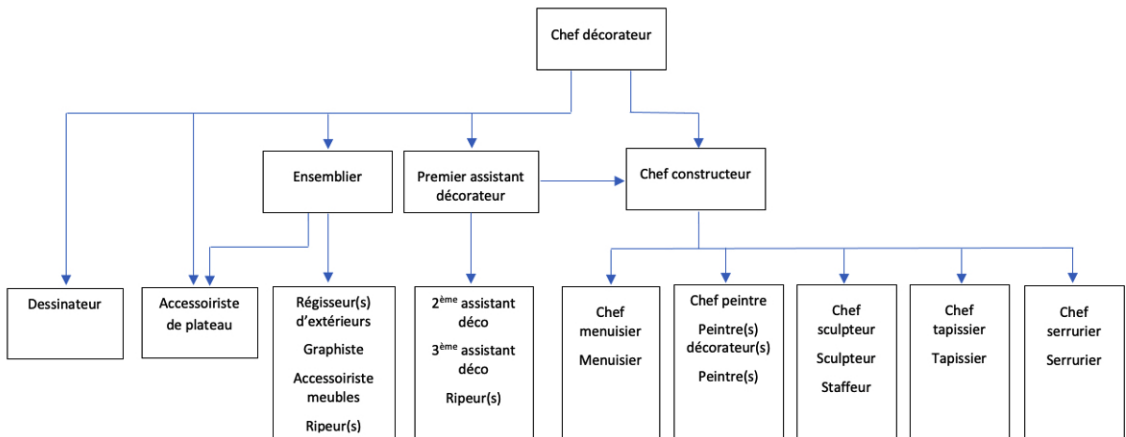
Chef décorateur

Ensemblier

Premier assistant décorateur

Chef constructeur

Dessinateur

Accessoiriste de plateau

Régisseur(s) d'extérieurs

Graphiste

Accessoiriste meubles

Ripeur(s)

2$^{ème}$ assistant déco

3$^{ème}$ assistant déco

Ripeur(s)

Chef menuisier

Menuisier

Chef peintre

Peintre(s) décorateur(s)

Peintre(s)

Chef sculpteur

Sculpteur

Staffeur

Chef tapissier

Tapissier

Chef serrurier

Serrurier